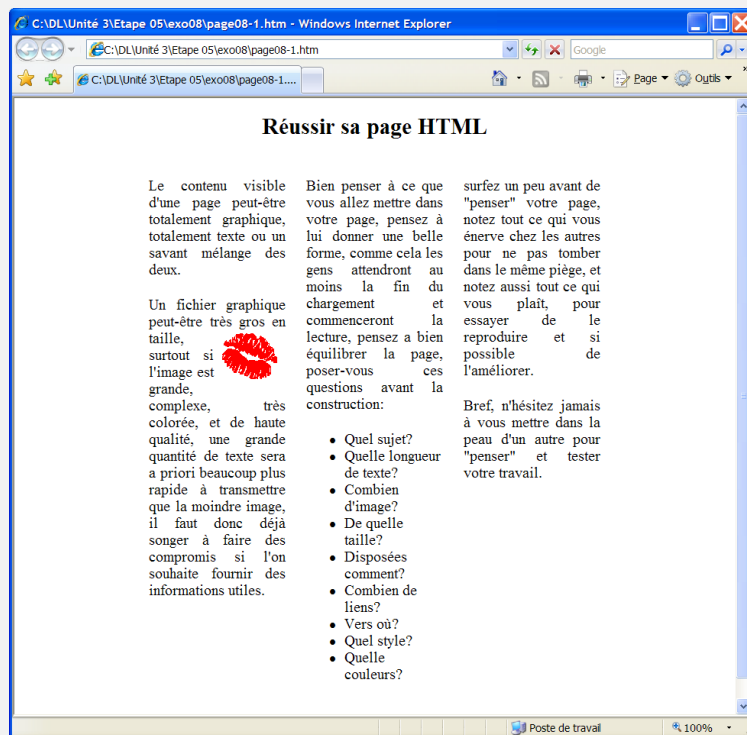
C:\DL\Unité 3\Etape 05\exo08\page08-1.htm - Windows Internet Explorer

C:\DL\Unité 3\Etape 05\exo08\page08-1.htm

Google

C:\DL\Unité 3\Etape 05\exo08\page08-1....

Page ▾ Outils ▾

Réussir sa page HTML

Le contenu visible d'une page peut-être totalement graphique, totalement texte ou un savant mélange des deux.

Un fichier graphique peut-être très gros en taille, surtout si l'image est grande, complexe, très colorée, et de haute qualité, une grande quantité de texte sera a priori beaucoup plus rapide à transmettre que la moindre image, il faut donc déjà songer à faire des compromis si l'on souhaite fournir des informations utiles.

Bien penser à ce que vous allez mettre dans votre page, pensez à lui donner une belle forme, comme cela les gens attendront au moins la fin du chargement et commenceront la lecture, pensez a bien équilibrer la page, poser-vous ces questions avant la construction:

- Quel sujet?
- Quelle longueur de texte?
- Combien d'image?
- De quelle taille?
- Disposées comment?
- Combien de liens?
- Vers où?
- Quel style?
- Quelle couleurs?

surfez un peu avant de "penser" votre page, notez tout ce qui vous énerve chez les autres pour ne pas tomber dans le même piège, et notez aussi tout ce qui vous plaît, pour essayer de le reproduire et si possible de l'améliorer.

Bref, n'hésitez jamais à vous mettre dans la peau d'un autre pour "penser" et tester votre travail.

Poste de travail

100%